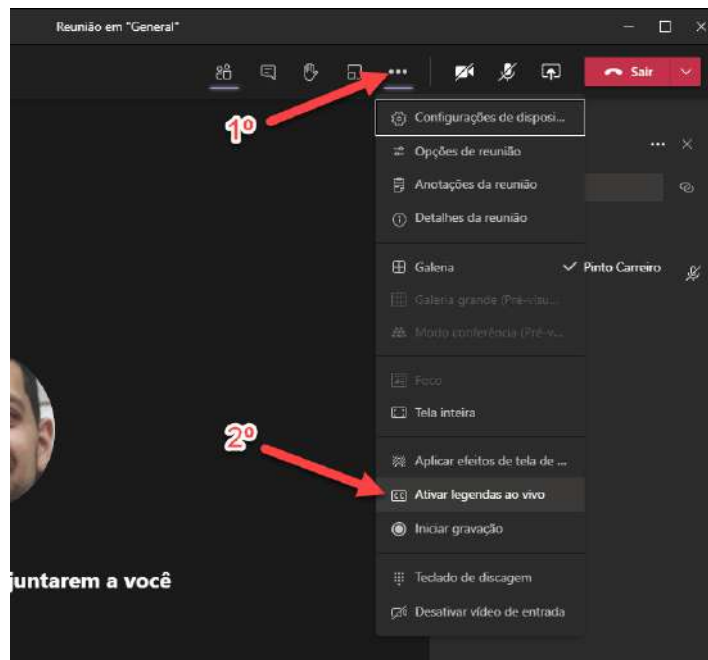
Reunião em "General"

Sair

1º

Configurações de disposi...
Opções de reunião
Anotações da reunião
Detalhes da reunião

Galeria
Galeria grande (Pré-visu...
Modo conferência (Pré-v...

Foco
Tela inteira

2º

Aplicar efeitos de tela de ...
Ativar legendas ao vivo
Iniciar gravação

Teclado de discagem
Desativar vídeo de entrada

Pinto Carreiro

juntarem a você